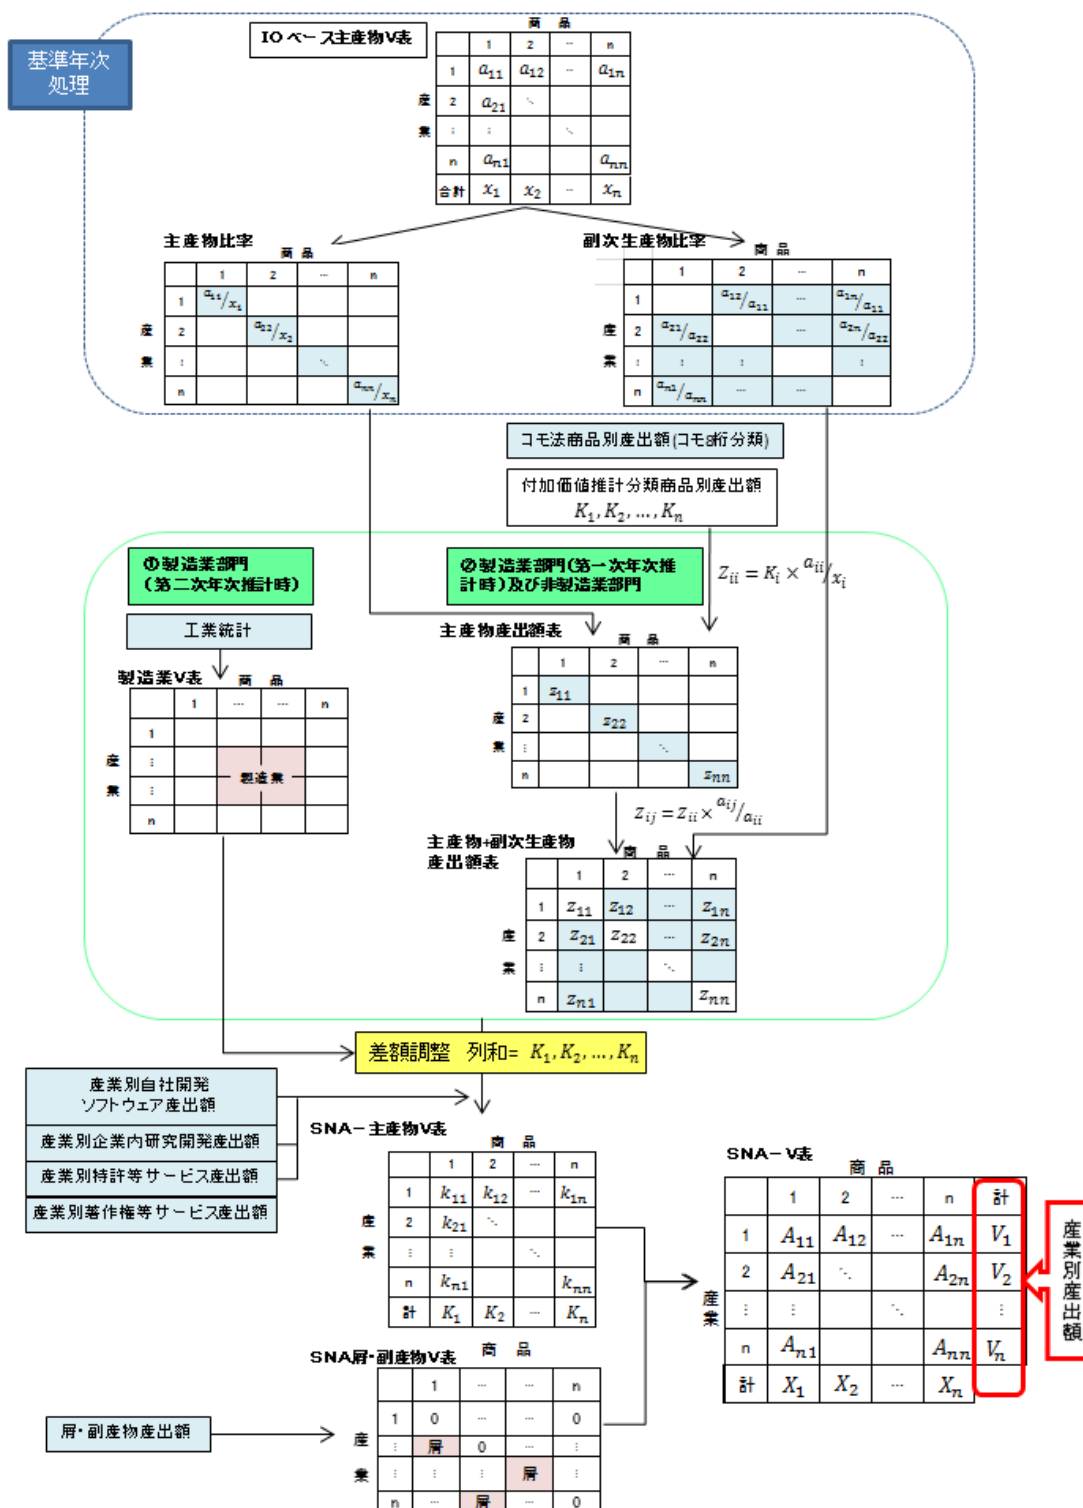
基準年次処理

IOベース主産物V表

商品

| | 1 | 2 | … | n |
|---|---|---|---|---|
| 1 | $a_{11}$ | $a_{12}$ | … | $a_{1n}$ |
| 2 | $a_{21}$ | ⋱ | | |
| ⋮ | ⋮ | | ⋱ | |
| n | $a_{n1}$ | | | $a_{nn}$ |
| 合計 | $x_1$ | $x_2$ | … | $x_n$ |

産業

主産物比率

商品

| | 1 | 2 | … | n |
|---|---|---|---|---|
| 1 | $a_{11}/x_1$ | | | |
| 2 | | $a_{22}/x_2$ | | |
| ⋮ | | | ⋱ | |
| n | | | | $a_{nn}/x_n$ |

産業

副次生産物比率

商品

| | 1 | 2 | … | n |
|---|---|---|---|---|
| 1 | | $a_{12}/a_{11}$ | … | $a_{1n}/a_{11}$ |
| 2 | $a_{21}/a_{22}$ | | … | $a_{2n}/a_{22}$ |
| ⋮ | ⋮ | ⋮ | | ⋮ |
| n | $a_{n1}/a_{nn}$ | … | … | |

産業

コモ法商品別産出額(コモ8桁分類)

付加価値推計分類商品別産出額
$K_1, K_2, \dots, K_n$

①製造業部門
(第二次年次推計時)

②製造業部門(第一次年次推計時)及び非製造業部門

$Z_{ii} = K_i \times a_{ii}/x_i$

工業統計

製造業V表

商品

| | 1 | … | … | n |
|---|---|---|---|---|
| 1 | | | | |
| ⋮ | | 製造業 | | |
| ⋮ | | | | |
| n | | | | |

産業

主産物産出額表

商品

| | 1 | 2 | … | n |
|---|---|---|---|---|
| 1 | $z_{11}$ | | | |
| 2 | | $z_{22}$ | | |
| ⋮ | | | ⋱ | |
| n | | | | $z_{nn}$ |

産業

$Z_{ij} = Z_{ii} \times a_{ij}/a_{ii}$

主産物+副次生産物産出額表

商品

| | 1 | 2 | … | n |
|---|---|---|---|---|
| 1 | $z_{11}$ | $z_{12}$ | … | $z_{1n}$ |
| 2 | $z_{21}$ | $z_{22}$ | … | $z_{2n}$ |
| ⋮ | ⋮ | | ⋱ | |
| n | $z_{n1}$ | | | $z_{nn}$ |

産業

差額調整　列和= $K_1, K_2, \dots, K_n$

産業別自社開発ソフトウェア産出額

産業別企業内研究開発産出額

産業別特許等サービス産出額

産業別著作権等サービス産出額

SNA−主産物V表

商品

| | 1 | 2 | … | n |
|---|---|---|---|---|
| 1 | $k_{11}$ | $k_{12}$ | … | $k_{1n}$ |
| 2 | $k_{21}$ | ⋱ | | |
| ⋮ | ⋮ | | ⋱ | |
| n | $k_{n1}$ | | | $k_{nn}$ |
| 計 | $K_1$ | $K_2$ | … | $K_n$ |

産業

SNA−V表

商品

| | 1 | 2 | … | n | 計 |
|---|---|---|---|---|---|
| 1 | $A_{11}$ | $A_{12}$ | … | $A_{1n}$ | $V_1$ |
| 2 | $A_{21}$ | ⋱ | | $A_{2n}$ | $V_2$ |
| ⋮ | ⋮ | | ⋱ | | ⋮ |
| n | $A_{n1}$ | | | $A_{nn}$ | $V_n$ |
| 計 | $X_1$ | $X_2$ | … | $X_n$ | |

産業

産業別産出額

SNA屑・副産物V表

商品

| | 1 | … | … | n |
|---|---|---|---|---|
| 1 | 0 | … | … | 0 |
| ⋮ | 屑 | 0 | … | ⋮ |
| ⋮ | ⋮ | ⋮ | 屑 | ⋮ |
| n | … | 屑 | … | 0 |

産業

屑・副産物産出額